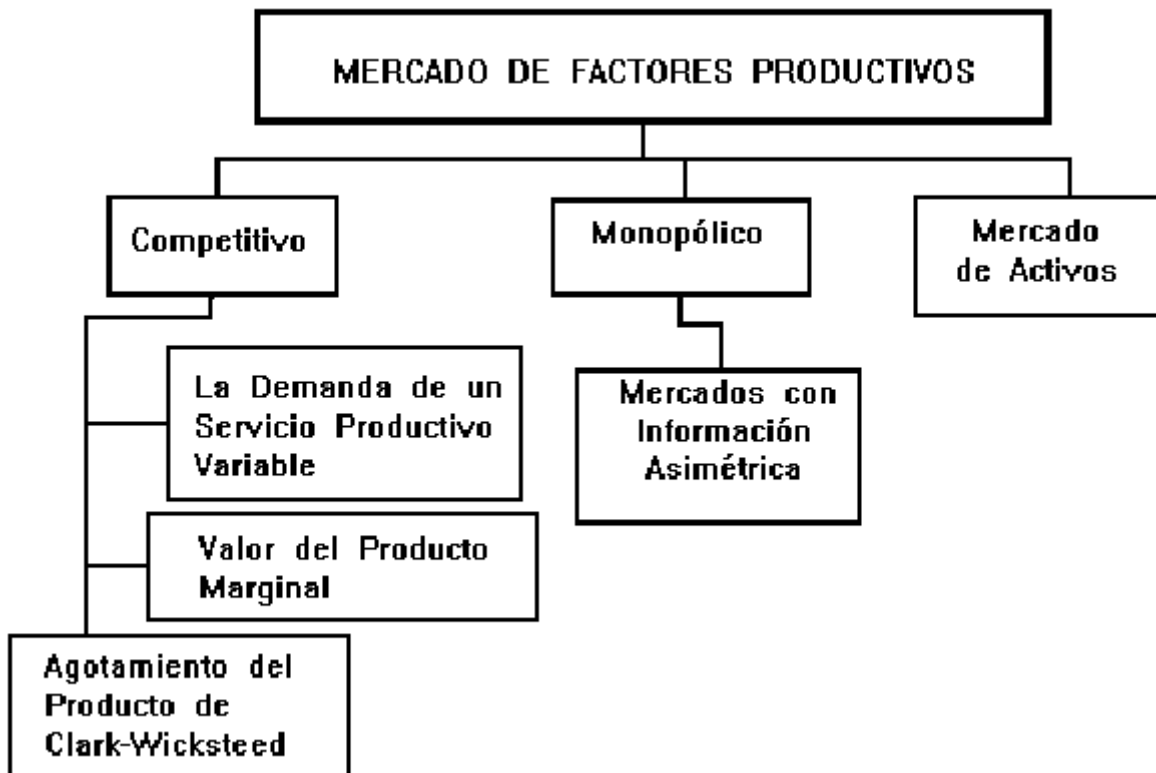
MERCADO DE FACTORES PRODUCTIVOS

Competitivo

Monopólico

Mercado de Activos

La Demanda de un Servicio Productivo Variable

Valor del Producto Marginal

Agotamiento del Producto de Clark-Wicksteed

Mercados con Información Asimétrica